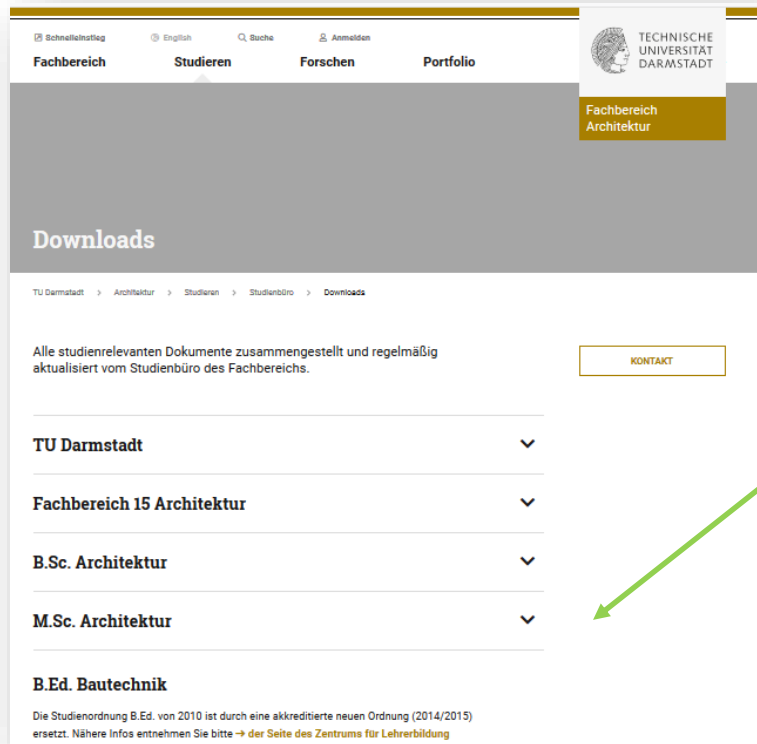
Schnelleinstieg English Suche Anmelden

Fachbereich Studieren Forschen Portfolio

TECHNISCHE UNIVERSITÄT DARMSTADT

Fachbereich Architektur

Downloads

TU Darmstadt > Architektur > Studieren > Studienbüro > Downloads

Alle studienrelevanten Dokumente zusammengestellt und regelmäßig aktualisiert vom Studienbüro des Fachbereichs.

KONTAKT

TU Darmstadt

Fachbereich 15 Architektur

B.Sc. Architektur

M.Sc. Architektur

B.Ed. Bautechnik

Die Studienordnung B.Ed. von 2010 ist durch eine akkreditierte neuen Ordnung (2014/2015) ersetzt. Nähere Infos entnehmen Sie bitte → der Seite des Zentrums für Lehrerbildung